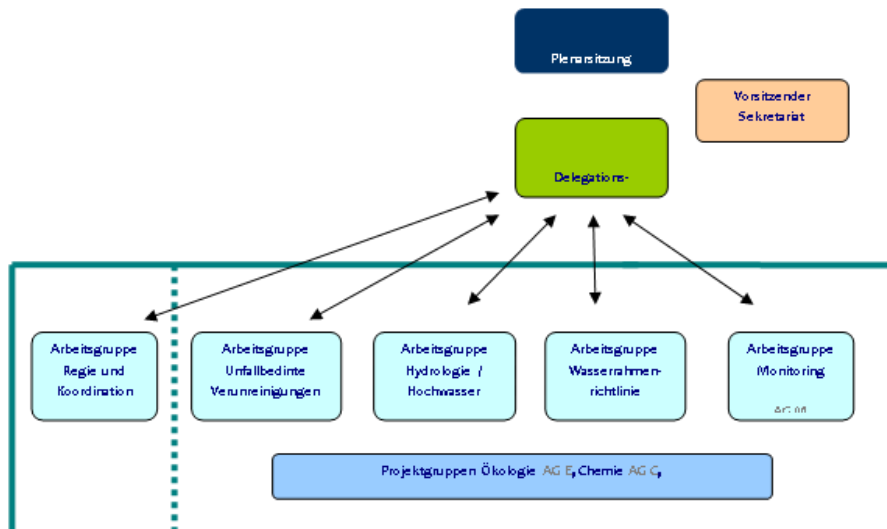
Plenarsitzung

Vorsitzender Sekretariat

Delegations-

Arbeitsgruppe Regie und Koordination

Arbeitsgruppe Unfallbedinte Verunreinigungen

Arbeitsgruppe Hydrologie / Hochwasser

Arbeitsgruppe Wasserrahmenrichtlinie

Arbeitsgruppe Monitoring

AG M

Projektgruppen Ökologie AG E, Chemie AG C,